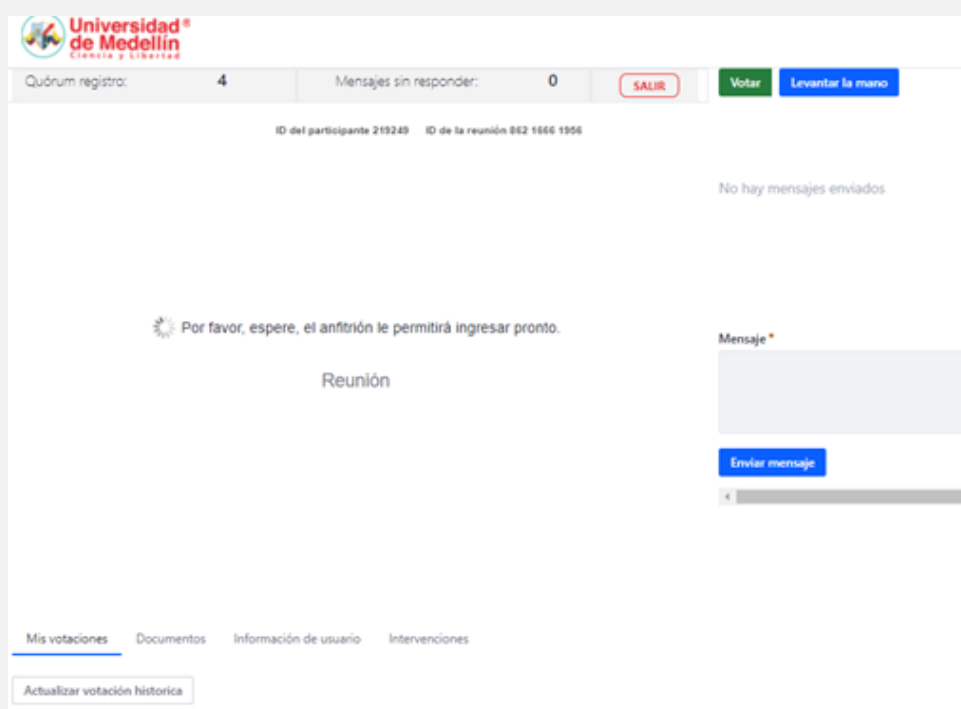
Universidad®
de Medellín
Ciencia y Libertad

Quórum registro: 4
Mensajes sin responder: 0
SALIR

Votar
Levantar la mano

ID del participante 219249 ID de la reunión 862 1666 1956

No hay mensajes enviados

Por favor, espere, el anfitrión le permitirá ingresar pronto.

Reunión

Mensaje *

Enviar mensaje

Mis votaciones
Documentos
Información de usuario
Intervenciones

Actualizar votación historica